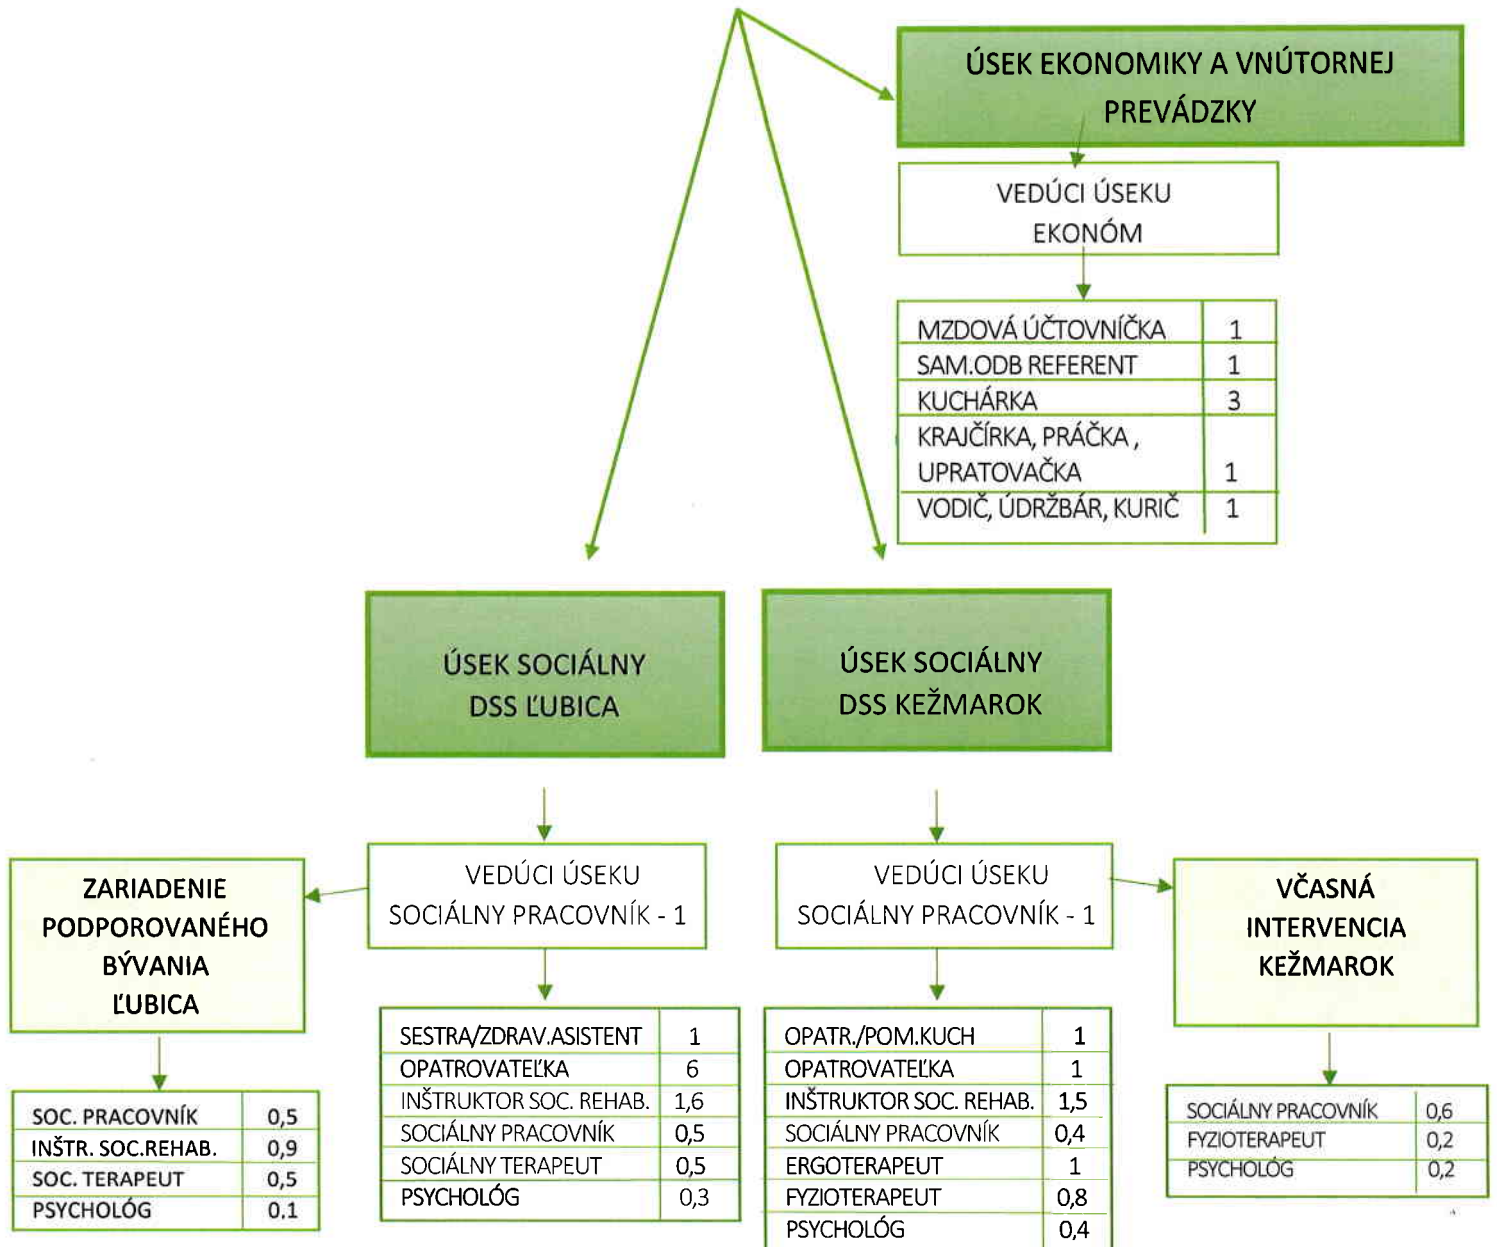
ÚSEK EKONOMIKY A VNÚTORNEJ PREVÁDZKY

VEDÚCI ÚSEKU
EKONÓM

| MZDOVÁ ÚČTOVNÍČKA | 1 |
|---|---|
| SAM.ODB REFERENT | 1 |
| KUCHÁRKA | 3 |
| KRAJČÍRKA, PRÁČKA , UPRATOVAČKA | 1 |
| VODIČ, ÚDRŽBÁR, KURIČ | 1 |

ÚSEK SOCIÁLNY
DSS ĽUBICA

ÚSEK SOCIÁLNY
DSS KEŽMAROK

ZARIADENIE PODPOROVANÉHO BÝVANIA ĽUBICA

| SOC. PRACOVNÍK | 0,5 |
|---|---|
| INŠTR. SOC.REHAB. | 0,9 |
| SOC. TERAPEUT | 0,5 |
| PSYCHOLÓG | 0,1 |

VEDÚCI ÚSEKU
SOCIÁLNY PRACOVNÍK - 1

| SESTRA/ZDRAV.ASISTENT | 1 |
|---|---|
| OPATROVATEĽKA | 6 |
| INŠTRUKTOR SOC. REHAB. | 1,6 |
| SOCIÁLNY PRACOVNÍK | 0,5 |
| SOCIÁLNY TERAPEUT | 0,5 |
| PSYCHOLÓG | 0,3 |

VEDÚCI ÚSEKU
SOCIÁLNY PRACOVNÍK - 1

| OPATR./POM.KUCH | 1 |
|---|---|
| OPATROVATEĽKA | 1 |
| INŠTRUKTOR SOC. REHAB. | 1,5 |
| SOCIÁLNY PRACOVNÍK | 0,4 |
| ERGOTERAPEUT | 1 |
| FYZIOTERAPEUT | 0,8 |
| PSYCHOLÓG | 0,4 |

VČASNÁ INTERVENCIA KEŽMAROK

| SOCIÁLNY PRACOVNÍK | 0,6 |
|---|---|
| FYZIOTERAPEUT | 0,2 |
| PSYCHOLÓG | 0,2 |